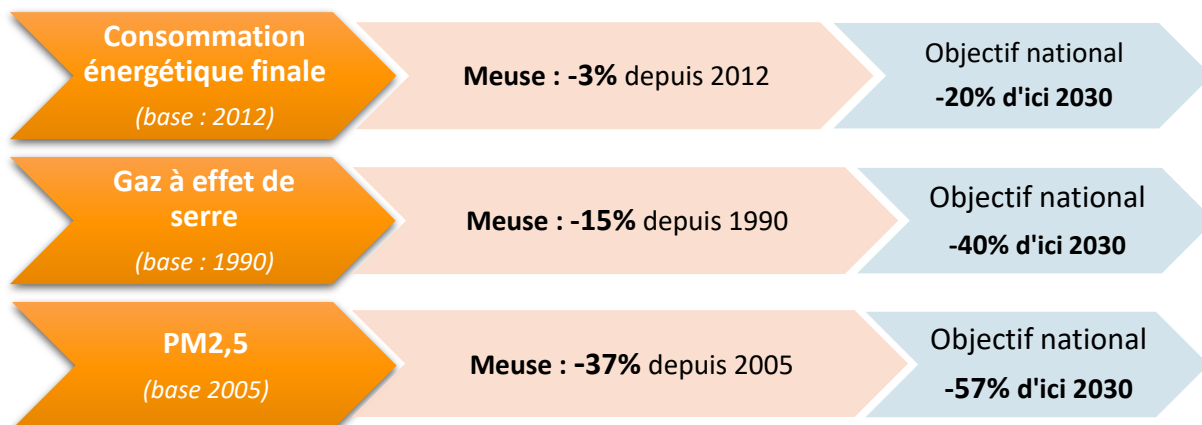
Consommation énergétique finale

(base : 2012)

Meuse : -3% depuis 2012

Objectif national

-20% d'ici 2030

Gaz à effet de serre

(base : 1990)

Meuse : -15% depuis 1990

Objectif national

-40% d'ici 2030

PM2,5

(base 2005)

Meuse : -37% depuis 2005

Objectif national

-57% d'ici 2030